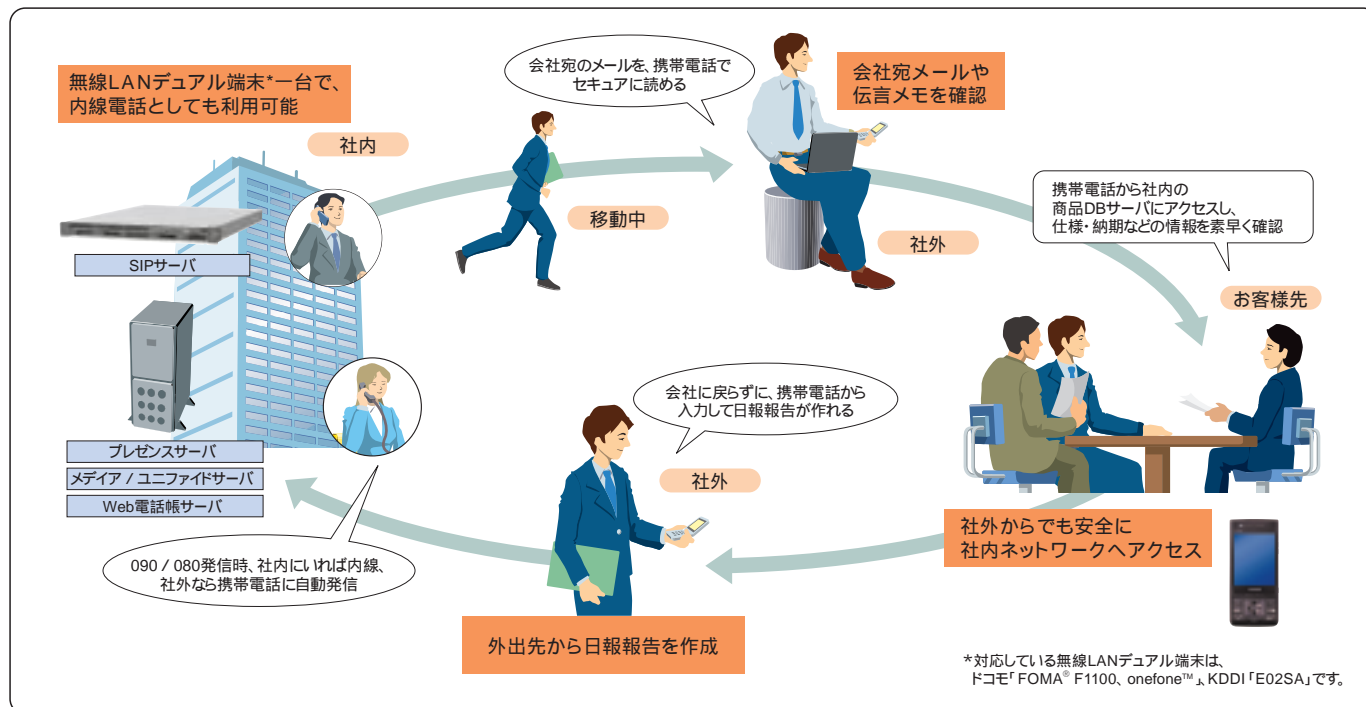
無線LANデュアル端末*一台で、内線電話としても利用可能

社内

会社宛のメールを、携帯電話でセキュアに読める

移動中

会社宛メールや伝言メモを確認

社外

携帯電話から社内の商品DBサーバにアクセスし、仕様・納期などの情報を素早く確認

お客様先

SIPサーバ

プレゼンスサーバ

メディア / ユニファイドサーバ

Web電話帳サーバ

会社に戻らずに、携帯電話から入力して日報報告が作れる

社外

社外からでも安全に社内ネットワークへアクセス

090 / 080発信時、社内にいれば内線、社外なら携帯電話に自動発信

外出先から日報報告を作成

*対応している無線LANデュアル端末は、ドコモ「FOMA® F1100、onefone™」、KDDI「E02SA」です。